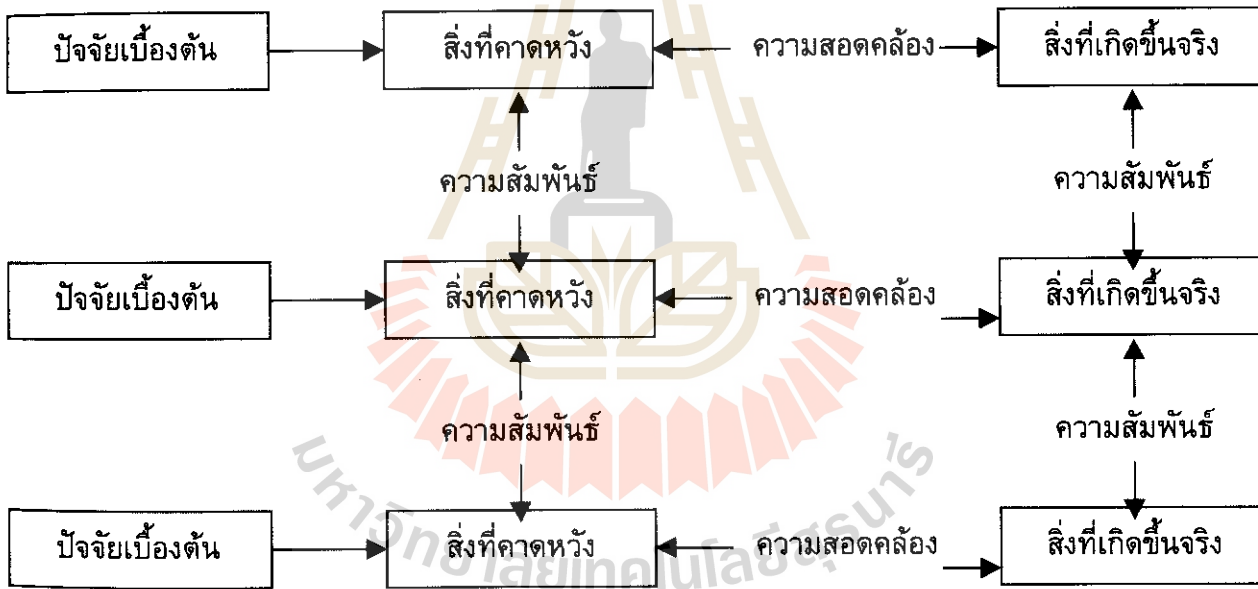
ปัจจัยเบื้องต้น

สิ่งที่คาดหวัง

ความสอดคล้อง

สิ่งที่เกิดขึ้นจริง

ความสัมพันธ์

ความสัมพันธ์

ปัจจัยเบื้องต้น

สิ่งที่คาดหวัง

ความสอดคล้อง

สิ่งที่เกิดขึ้นจริง

ความสัมพันธ์

ความสัมพันธ์

ปัจจัยเบื้องต้น

สิ่งที่คาดหวัง

ความสอดคล้อง

สิ่งที่เกิดขึ้นจริง

มหาวิทยาลัยเทคโนโลยีสุรนารี